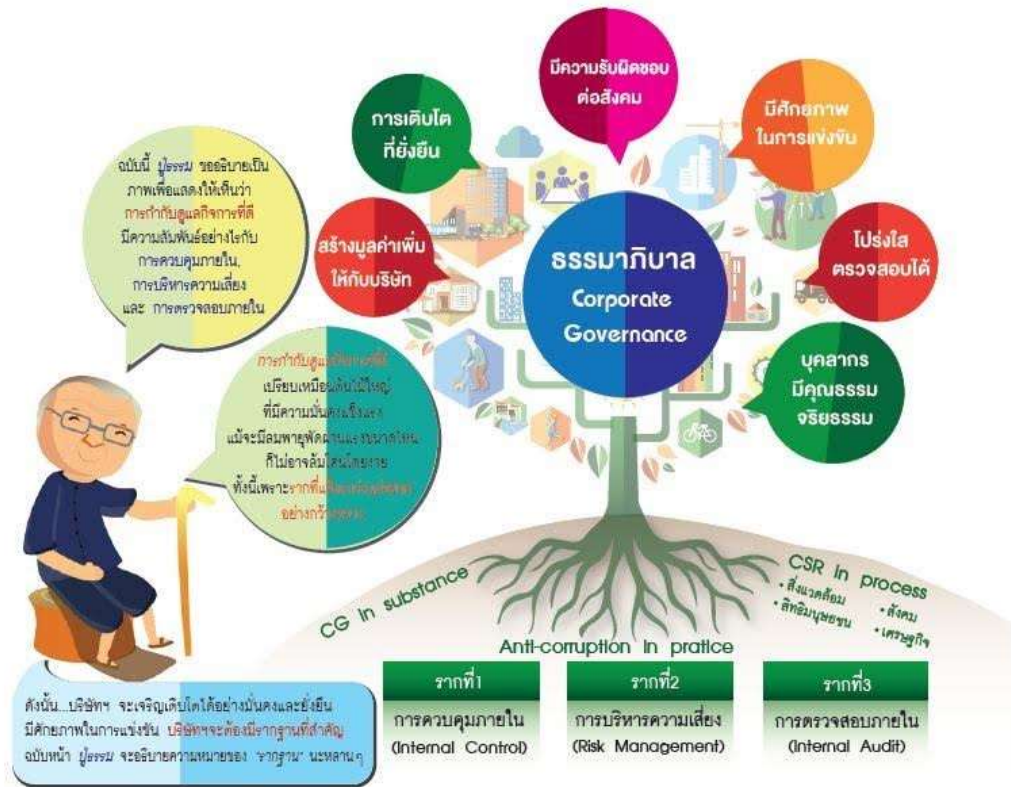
มีความรับผิดชอบต่อสังคม

การเติบโตที่ยั่งยืน

มีศักยภาพในการแข่งขัน

ฉบับนี้ ปู่ธรรม ขออธิบายเป็นภาพเพื่อแสดงให้เห็นว่า การกำกับดูแลกิจการที่ดี มีความสัมพันธ์อย่างไรกับ การควบคุมภายใน, การบริหารความเสี่ยง และ การตรวจสอบภายใน

สร้างมูลค่าเพิ่มให้กับบริษัท

ธรรมาภิบาล
Corporate Governance

โปร่งใส ตรวจสอบได้

บุคลากร มีคุณธรรม จริยธรรม

การกำกับดูแลกิจการที่ดี เปรียบเหมือนต้นไม้ใหญ่ ที่มีความมั่นคงแข็งแรง แม้จะมีลมพายุพัดผ่านแรงขนาดไหน ก็ไม่อาจล้มโค่นได้ง่าย ทั้งนี้เพราะรากที่แข็งแรงหยั่งลึก อย่างกว้างขวาง

CG in substance

CSR in process
• สิ่งแวดล้อม
• สิทธิมนุษยชน
• สังคม
• เศรษฐกิจ

Anti-corruption in pratice

| รากที่1 | รากที่2 | รากที่3 |
|---|---|---|
| การควบคุมภายใน (Internal Control) | การบริหารความเสี่ยง (Risk Management) | การตรวจสอบภายใน (Internal Audit) |

ดังนั้น...บริษัทฯ จะเจริญเติบโตได้อย่างมั่นคงและยั่งยืน มีศักยภาพในการแข่งขัน บริษัทฯจะต้องมีรากฐานที่สำคัญ ฉบับหน้า ปู่ธรรม จะอธิบายความหมายของ "รากฐาน" นะหลานๆ